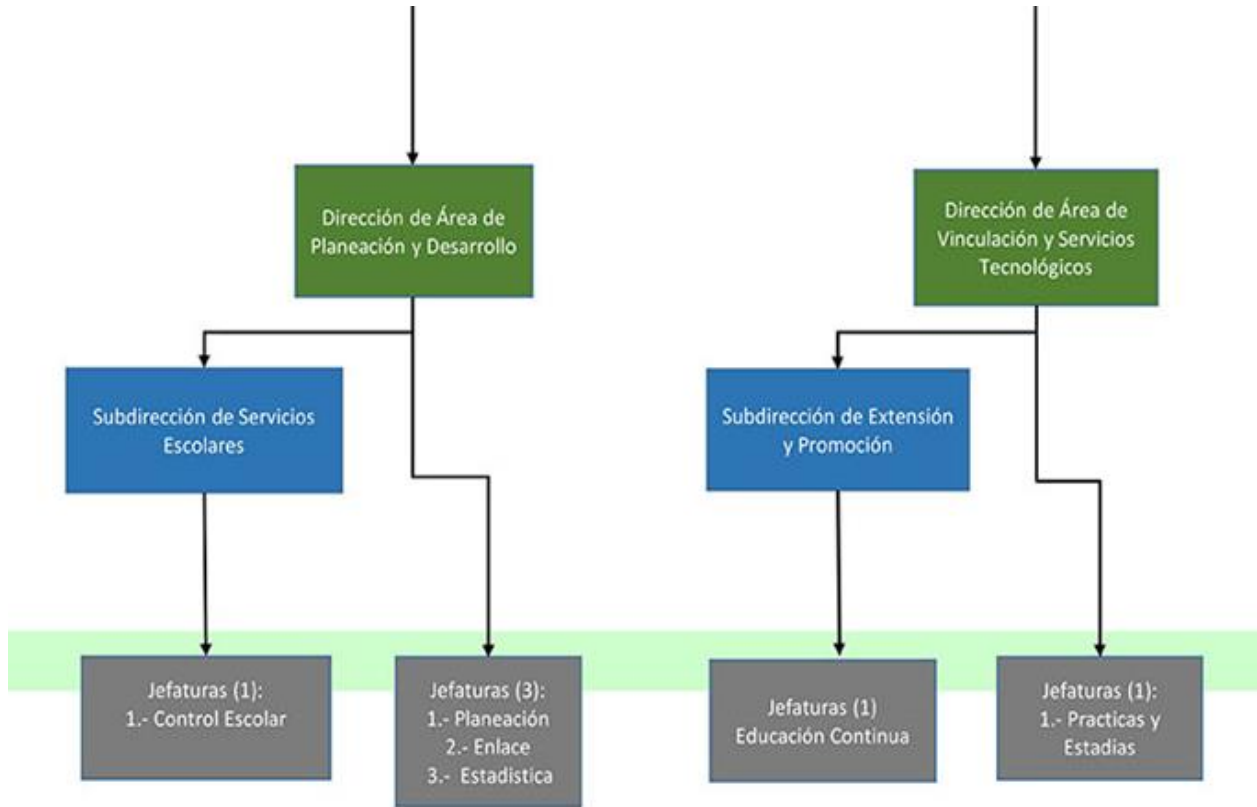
Dirección de Área de Planeación y Desarrollo

Subdirección de Servicios Escolares

Jefaturas (1):
1.- Control Escolar

Jefaturas (3):
1.- Planeación
2.- Enlace
3.- Estadistica

Dirección de Área de Vinculación y Servicios Tecnológicos

Subdirección de Extensión y Promoción

Jefaturas (1)
Educación Continua

Jefaturas (1):
1.- Practicas y Estadias